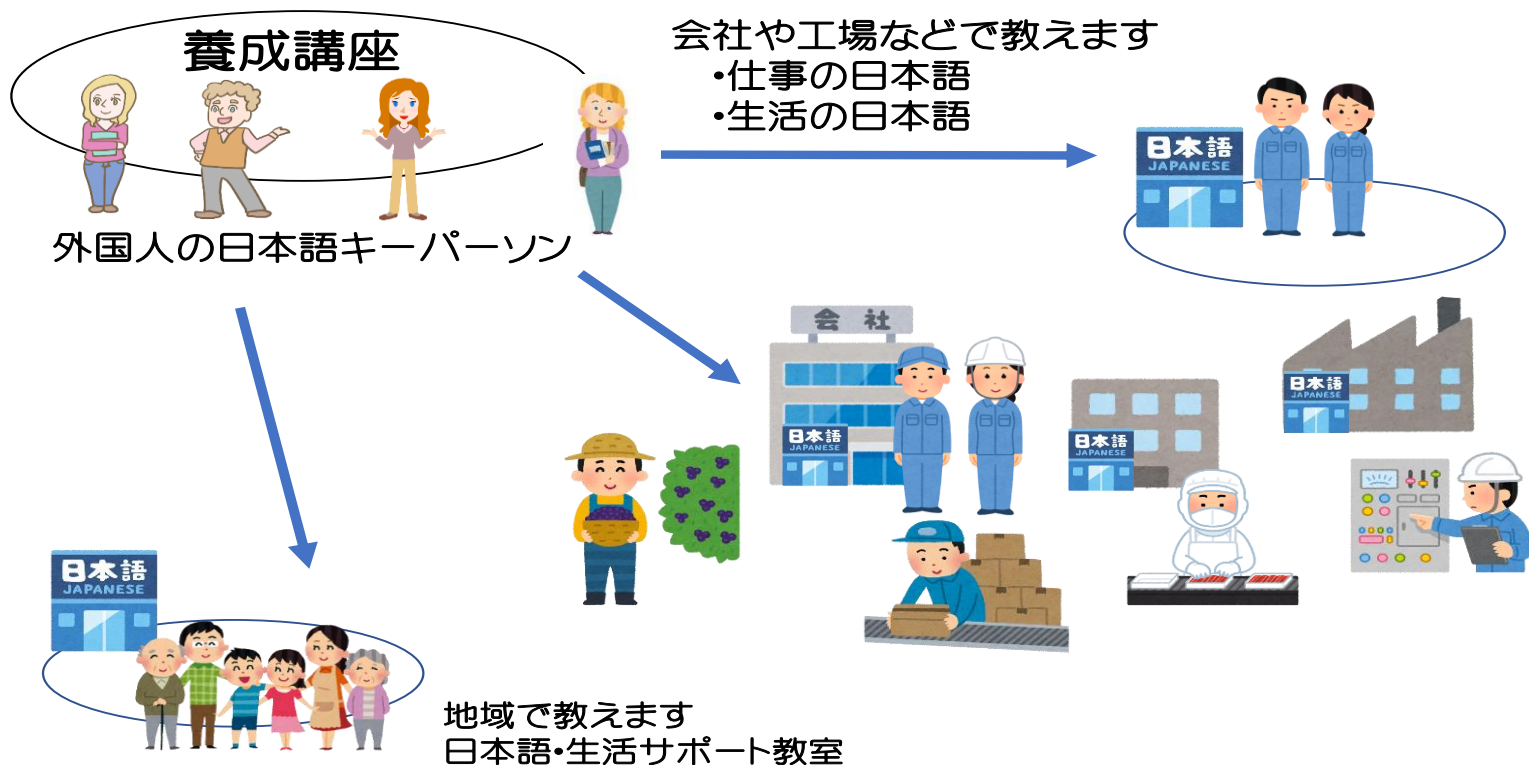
養成講座

外国人の日本語キーパーソン

会社や工場などで教えます
•仕事の日本語
•生活の日本語

日本語
JAPANESE

会社

日本語
JAPANESE

日本語
JAPANESE

日本語
JAPANESE

日本語
JAPANESE

地域で教えます
日本語•生活サポート教室